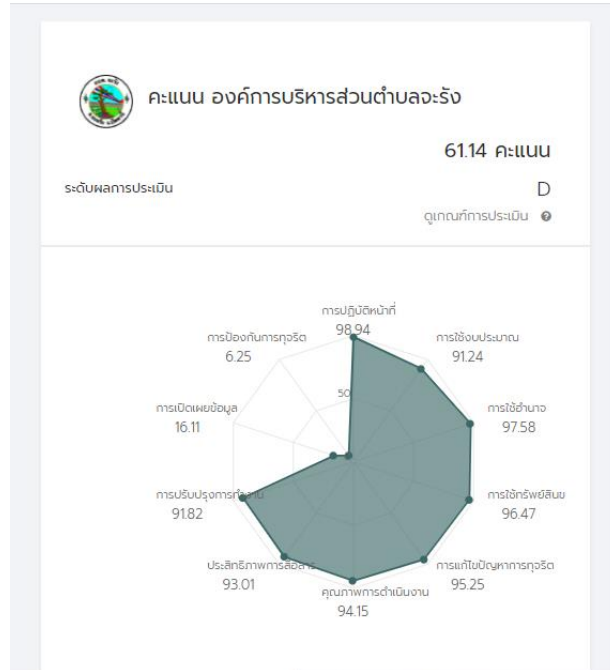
คะแนน องค์การบริหารส่วนตำบลจะรัง

61.14 คะแนน

ระดับผลการประเมิน

D

ดูเกณฑ์การประเมิน

การปฏิบัติหน้าที่
98.94

การใช้งบประมาณ
91.24

การใช้อำนาจ
97.58

การใช้ทรัพย์สินฯ
96.47

การแก้ไขปัญหาการทุจริต
95.25

คุณภาพการดำเนินงาน
94.15

ประสิทธิภาพการสื่อสาร
93.01

การปรับปรุงการทำงาน
91.82

การเปิดเผยข้อมูล
16.11

การป้องกันการทุจริต
6.25

50